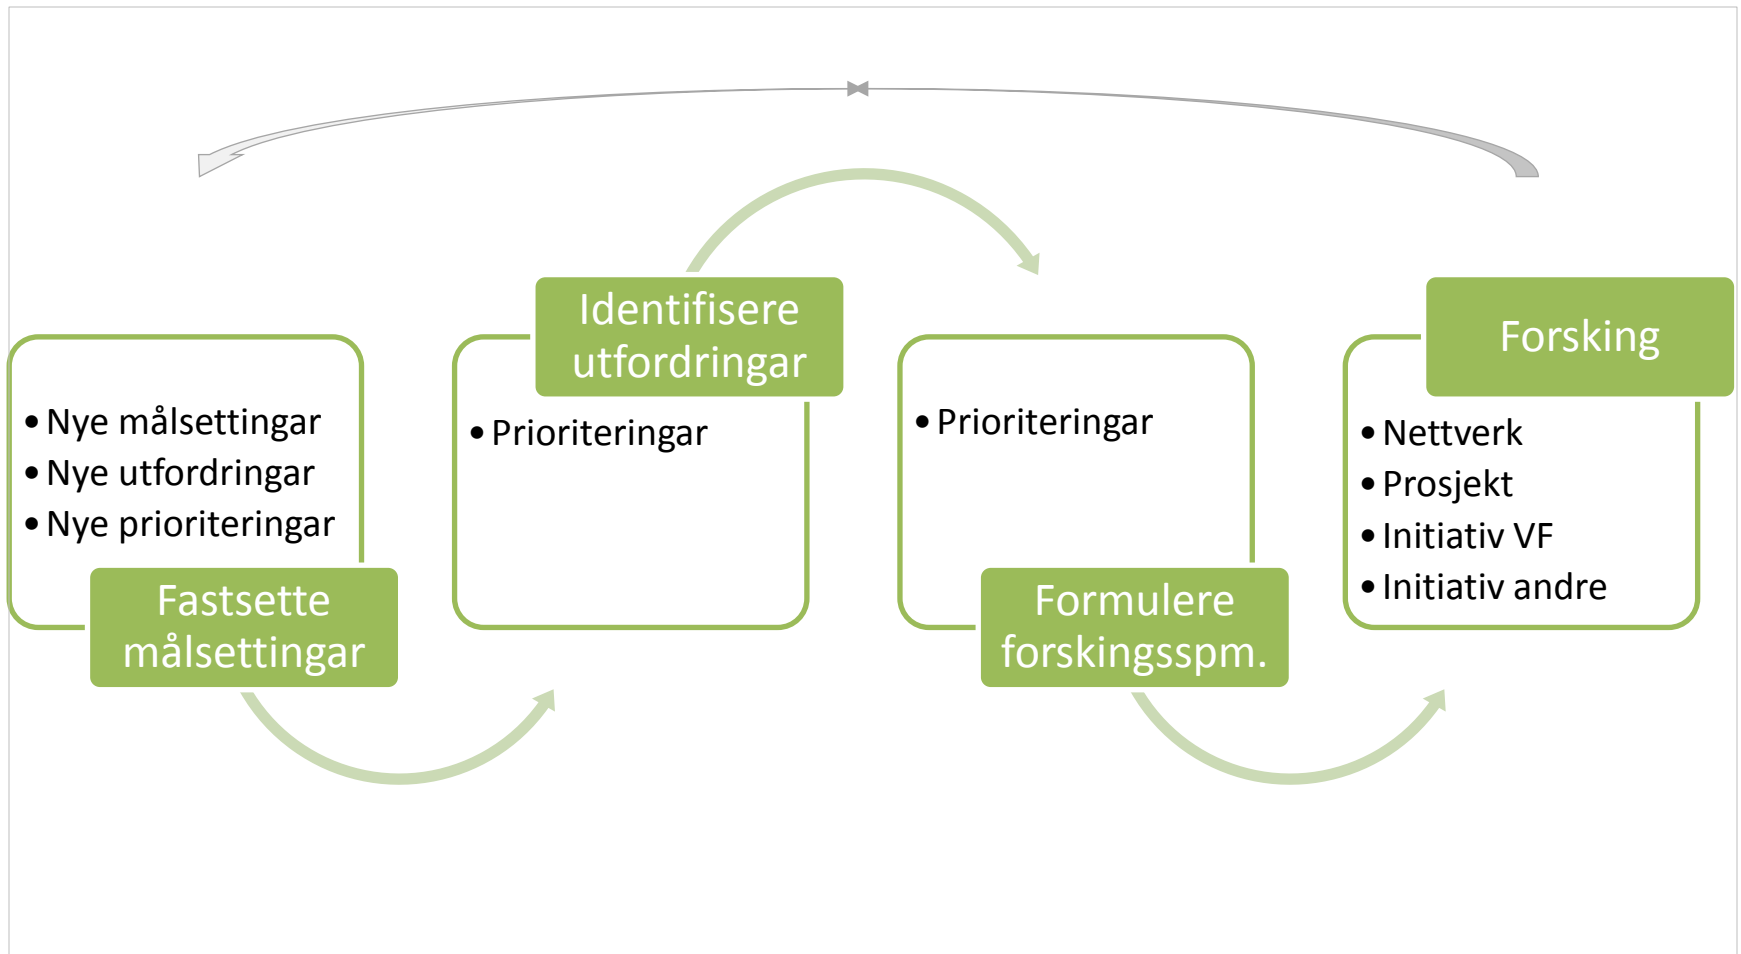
- Nye målsettingar
- Nye utfordringar
- Nye prioriteringar

Fastsette målsettingar

Identifisere utfordringar

- Prioriteringar

- Prioriteringar

Formulere forskingsspm.

Forsking

- Nettverk
- Prosjekt
- Initiativ VF
- Initiativ andre